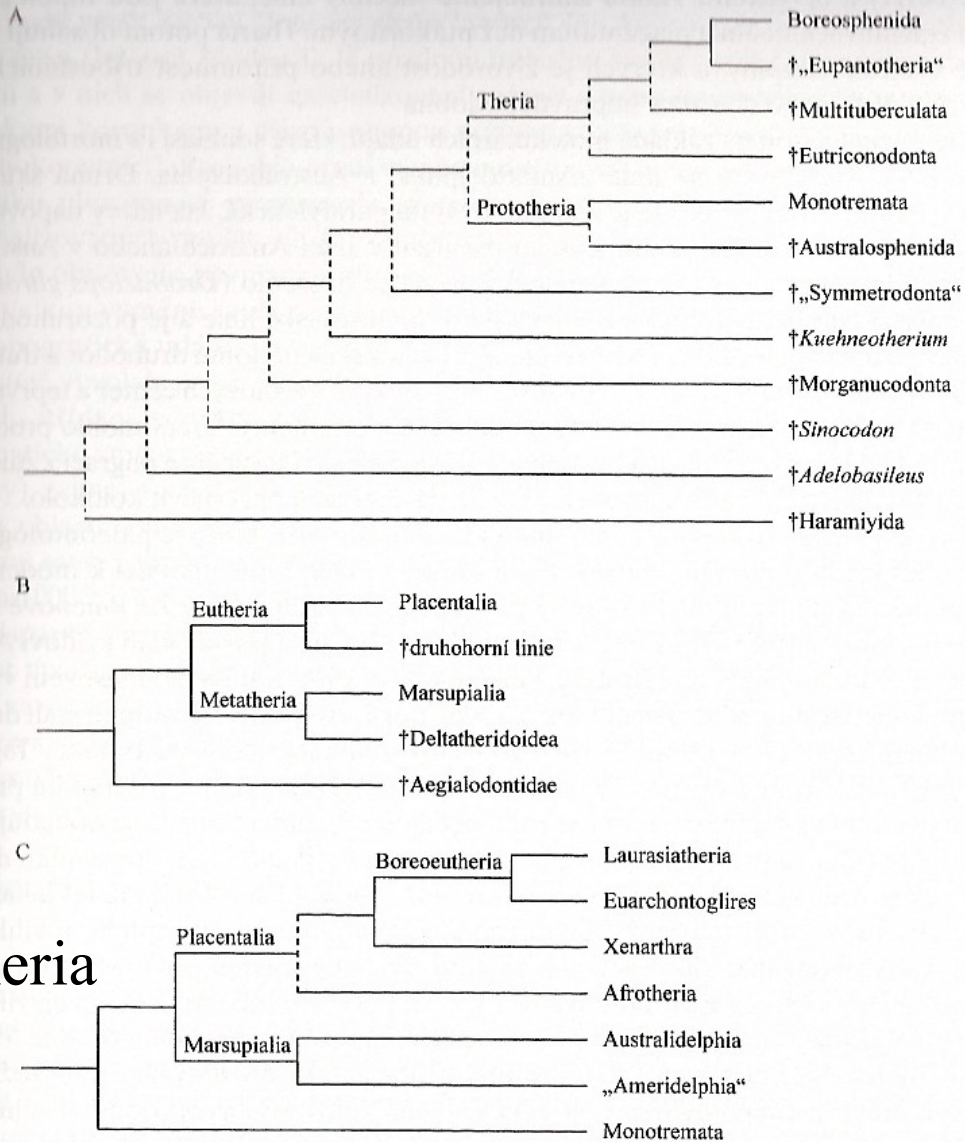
A

Boreosphenida

†„Eupantotheria"

Theria

†Multituberculata

†Eutriconodonta

Prototheria

Monotremata

†Australosphenida

†„Symmetrodonta"

†*Kuehneotherium*

†Morganucodonta

†*Sinocodon*

†*Adelobasileus*

†Haramiyida

B

Eutheria

Placentalia

†druhohorní linie

Metatheria

Marsupialia

†Deltatheridoidea

†Aegialodontidae

C

Boreoeutheria

Laurasiatheria

Euarchontoglires

Placentalia

Xenarthra

eria

Afrotheria

Marsupialia

Australidelphia

„Ameridelphia"

Monotremata